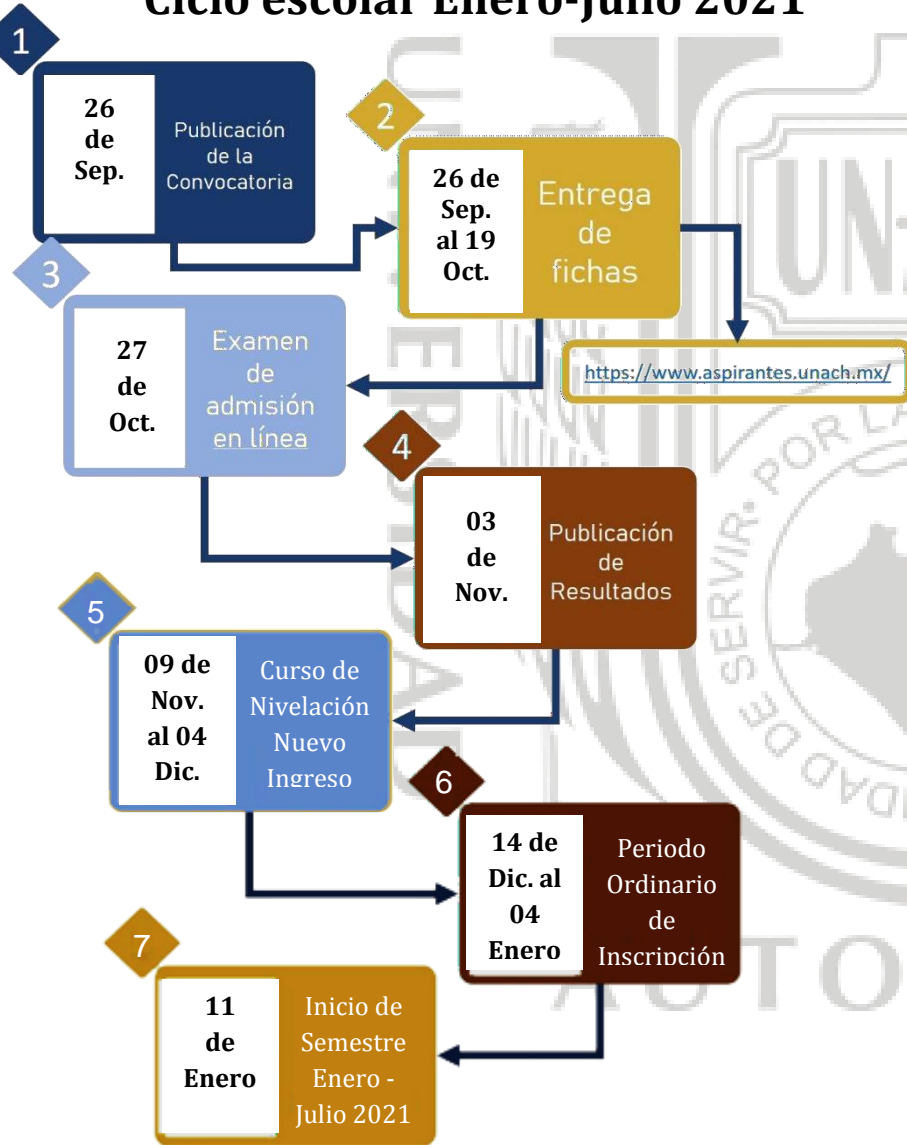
Ciclo escolar Enero-Julio 2021

1

26 de Sep.

Publicación de la Convocatoria

2

26 de Sep. al 19 Oct.

Entrega de fichas

https://www.aspirantes.unach.mx/

3

27 de Oct.

Examen de admisión en línea

4

03 de Nov.

Publicación de Resultados

5

09 de Nov. al 04 Dic.

Curso de Nivelación Nuevo Ingreso

6

14 de Dic. al 04 Enero

Periodo Ordinario de Inscripción

7

11 de Enero

Inicio de Semestre Enero - Julio 2021